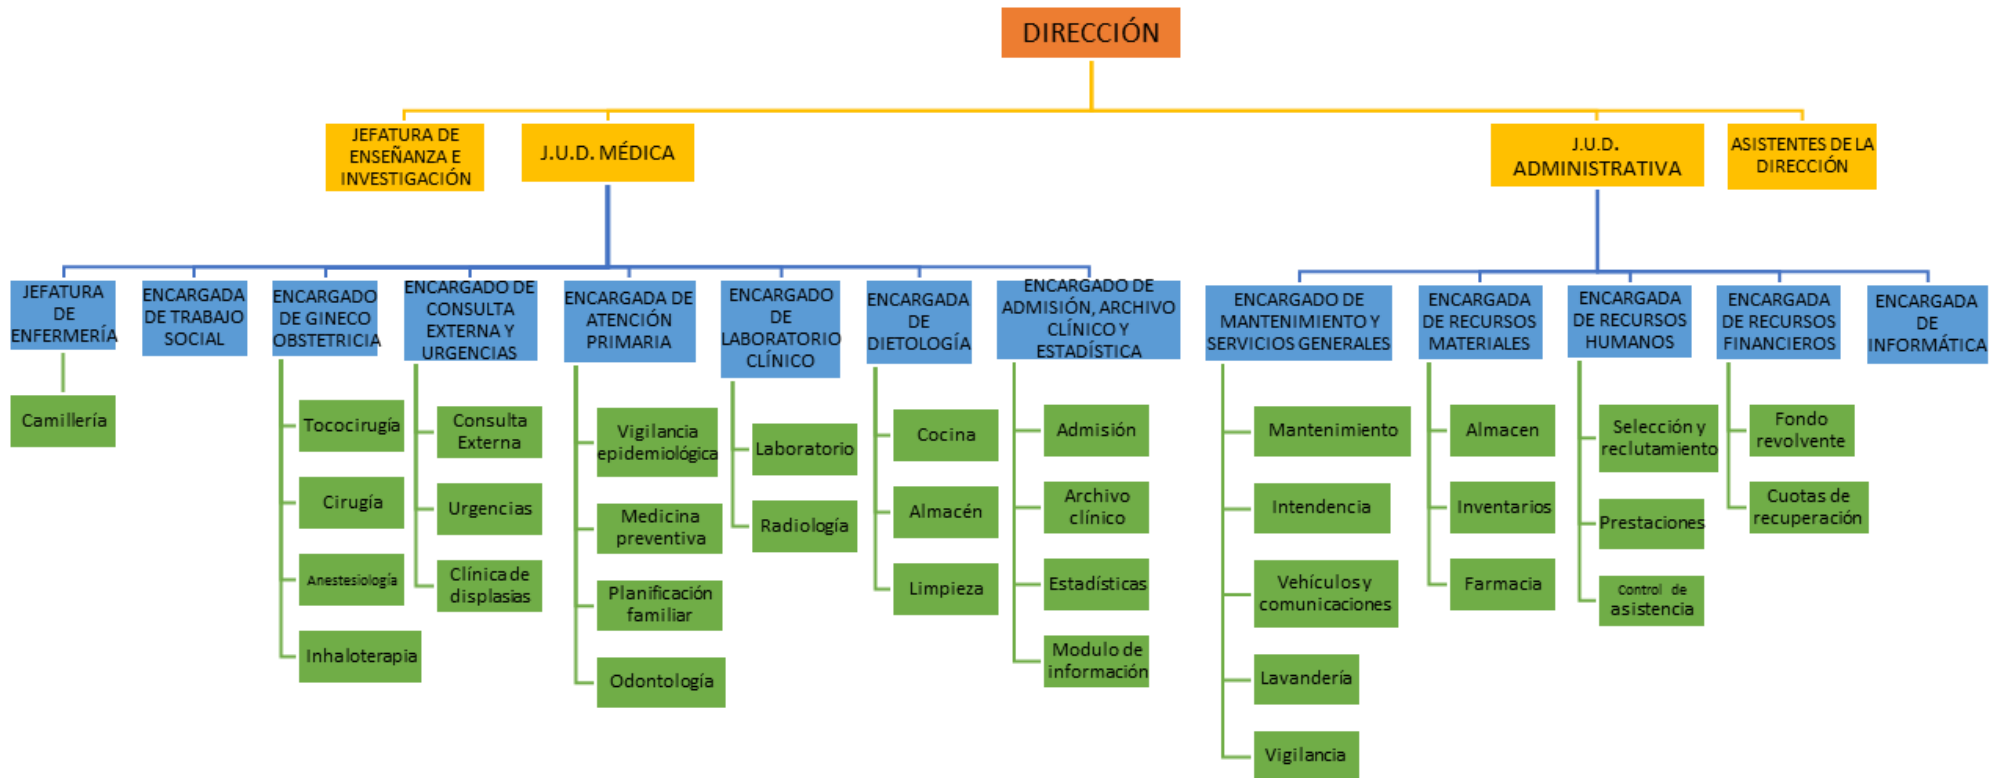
DIRECCIÓN

JEFATURA DE ENSEÑANZA E INVESTIGACIÓN

J.U.D. MÉDICA

J.U.D. ADMINISTRATIVA

ASISTENTES DE LA DIRECCIÓN

JEFATURA DE ENFERMERÍA

Camillería

ENCARGADA DE TRABAJO SOCIAL

ENCARGADO DE GINECO OBSTETRICIA

Tococirugía

Cirugía

Anestesiología

Inhaloterapia

ENCARGADO DE CONSULTA EXTERNA Y URGENCIAS

Consulta Externa

Urgencias

Clínica de displasias

ENCARGADA DE ATENCIÓN PRIMARIA

Vigilancia epidemiológica

Medicina preventiva

Planificación familiar

Odontología

ENCARGADO DE LABORATORIO CLÍNICO

Laboratorio

Radiología

ENCARGADA DE DIETOLOGÍA

Cocina

Almacén

Limpieza

ENCARGADO DE ADMISIÓN, ARCHIVO CLÍNICO Y ESTADÍSTICA

Admisión

Archivo clínico

Estadísticas

Modulo de información

ENCARGADO DE MANTENIMIENTO Y SERVICIOS GENERALES

Mantenimiento

Intendencia

Vehículos y comunicaciones

Lavandería

Vigilancia

ENCARGADA DE RECURSOS MATERIALES

Almacen

Inventarios

Farmacia

ENCARGADA DE RECURSOS HUMANOS

Selección y reclutamiento

Prestaciones

Control de asistencia

ENCARGADA DE RECURSOS FINANCIEROS

Fondo revolvente

Cuotas de recuperación

ENCARGADA DE INFORMÁTICA